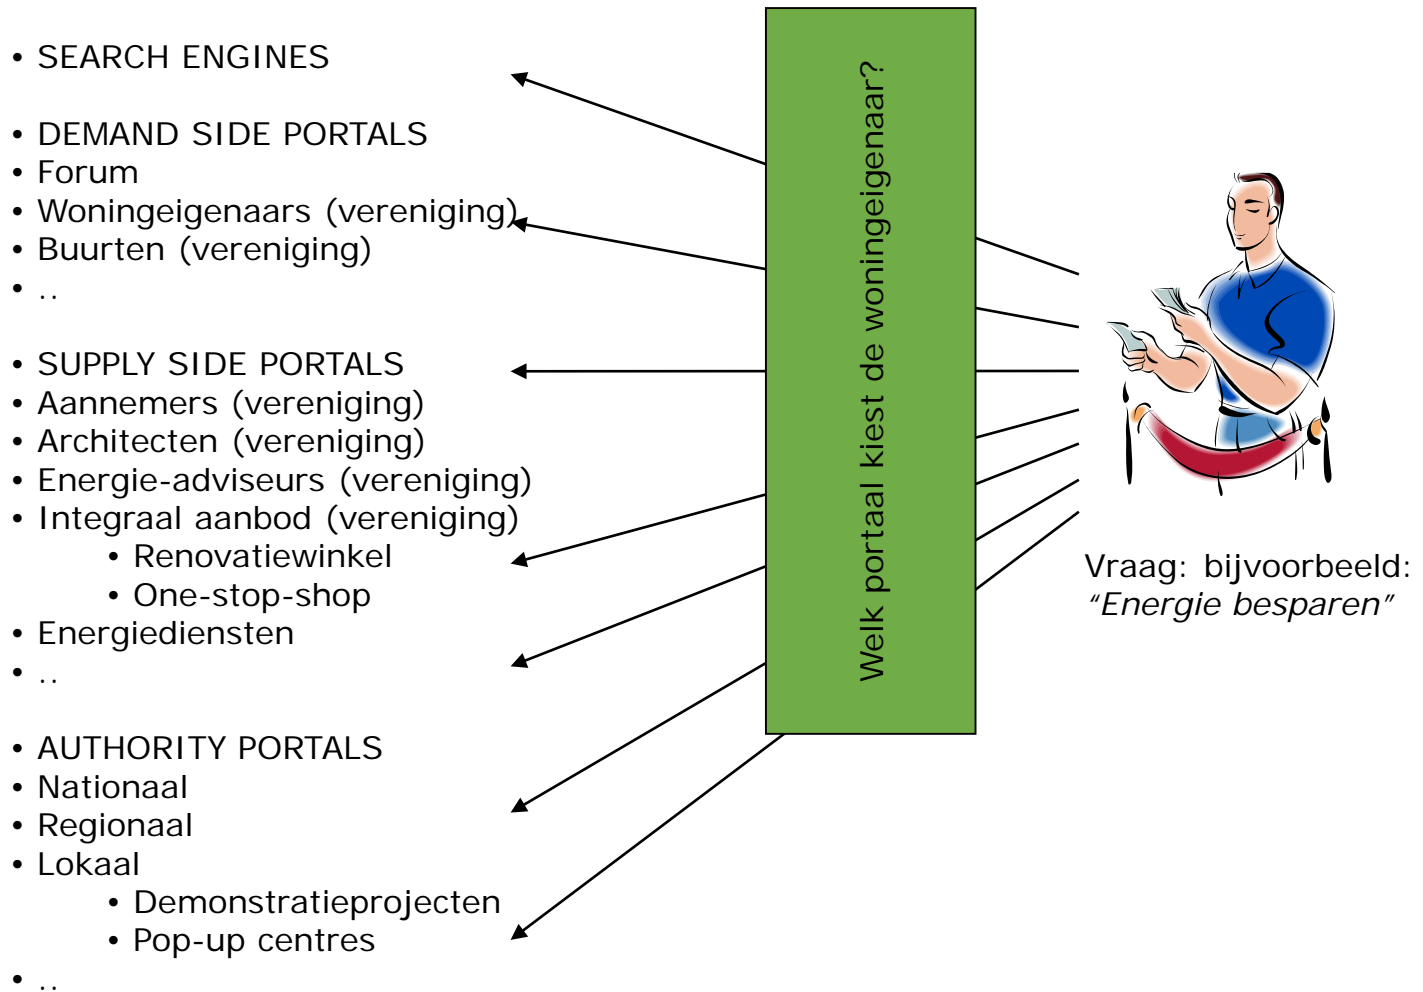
• SEARCH ENGINES

• DEMAND SIDE PORTALS
• Forum
• Woningeigenaars (vereniging)
• Buurten (vereniging)
• ..

• SUPPLY SIDE PORTALS
• Aannemers (vereniging)
• Architecten (vereniging)
• Energie-adviseurs (vereniging)
• Integraal aanbod (vereniging)
• Renovatiewinkel
• One-stop-shop
• Energiediensten
• ..

• AUTHORITY PORTALS
• Nationaal
• Regionaal
• Lokaal
• Demonstratieprojecten
• Pop-up centres
• ..

Welk portaal kiest de woningeigenaar?

Vraag: bijvoorbeeld: *"Energie besparen"*